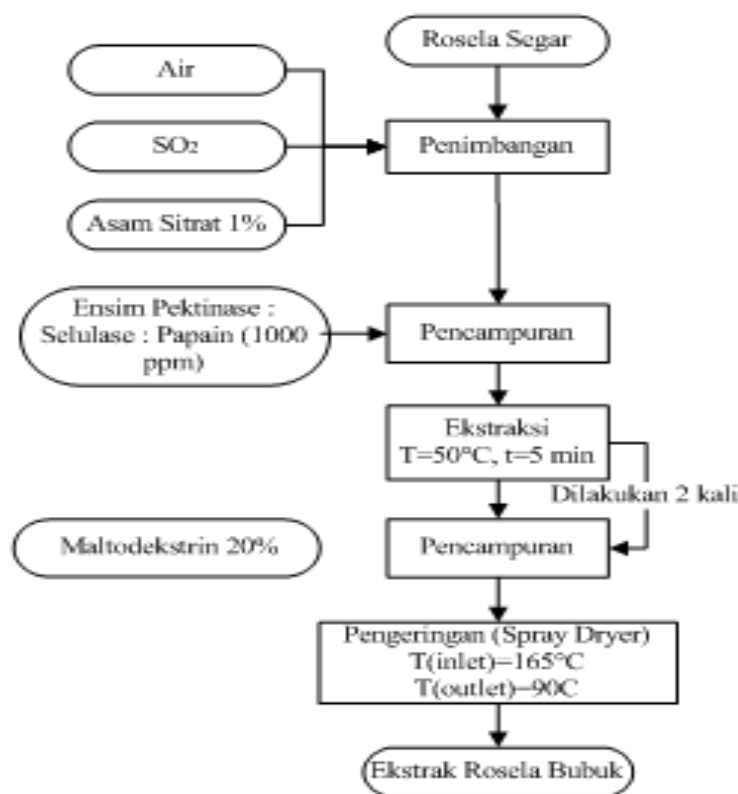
Rosela Segar

Air

$SO_2$

Asam Sitrat 1%

Penimbangan

Ensim Pektinase : Selulase : Papain (1000 ppm)

Pencampuran

Ekstraksi
T=50°C, t=5 min

Dilakukan 2 kali

Maltodekstrin 20%

Pencampuran

Pengeringan (Spray Dryer)
T(inlet)=165°C
T(outlet)=90C

Ekstrak Rosela Bubuk